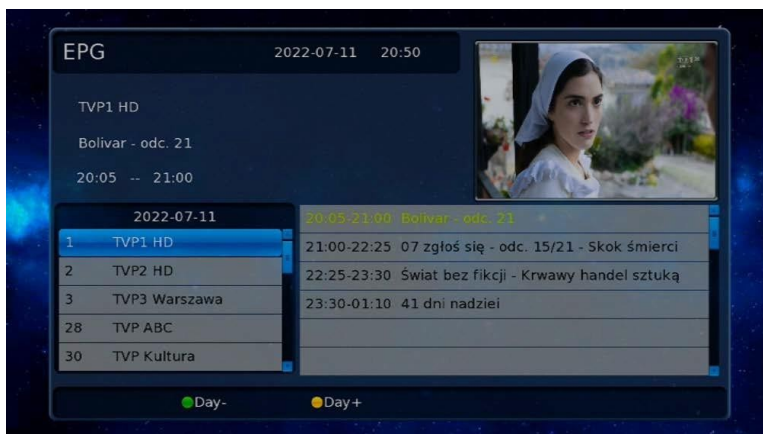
EPG 2022-07-11 20:50

TVP1 HD

Bolivar - odc. 21

20:05 -- 21:00

2022-07-11

| | |
|---|---|
| 1 | TVP1 HD |
| 2 | TVP2 HD |
| 3 | TVP3 Warszawa |
| 28 | TVP ABC |
| 30 | TVP Kultura |

20:05-21:00 Bolivar - odc. 21
21:00-22:25 07 zgłoś się - odc. 15/21 - Skok śmierci
22:25-23:30 Świat bez fikcji - Krwawy handel sztuką
23:30-01:10 41 dni nadziei

Day- Day+